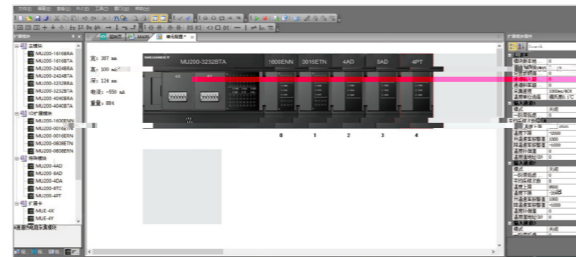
MU200-3232BTA
1600ENN
3616ETN
4AD
8AD
4PT

宽：387 mm
高：100 mm
深：124 mm
电流：950 mA
重量：1890

0
1
2
3
4

MU200-1616BRA
MU200-1616BTA
MU200-2424BRA
MU200-2424BTA
MU200-3232BRA
MU200-3232BTA
MU200-4040BRA
MU200-4040BTA
MU200-1600ENN
MU200-0016ETN
MU200-0016ETN
MU200-0808ETN
MU200-0808ETN
MU200-4AD
MU200-8AD
MU200-4DA
MU200-4TC
MU200-4PT
MUE-4X
MUE-4Y